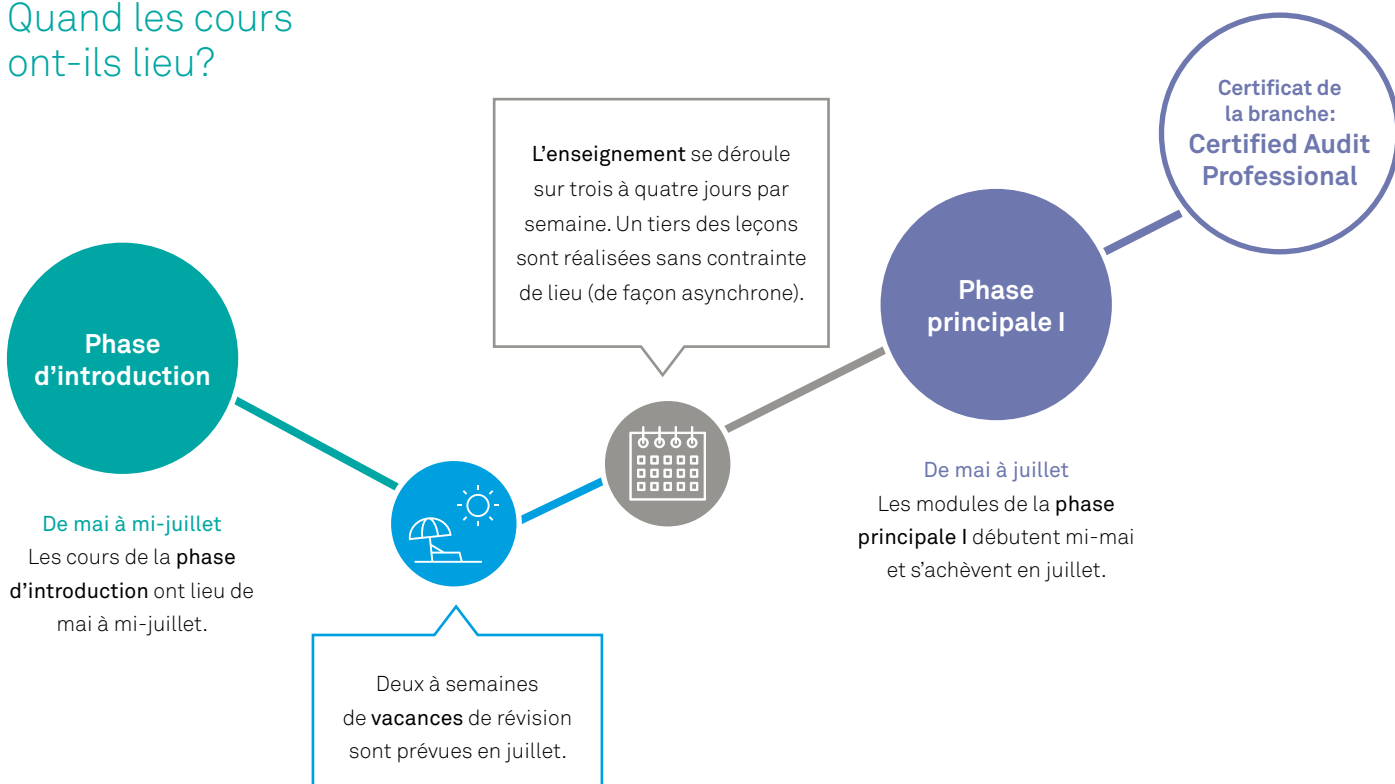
Quand les cours ont-ils lieu?

L’enseignement se déroule sur trois à quatre jours par semaine. Un tiers des leçons sont réalisées sans contrainte de lieu (de façon asynchrone).

Certificat de la branche: Certified Audit Professional

Phase d’introduction

De mai à mi-juillet
Les cours de la phase d’introduction ont lieu de mai à mi-juillet.

Deux à semaines de vacances de révision sont prévues en juillet.

Phase principale I

De mai à juillet
Les modules de la phase principale I débutent mi-mai et s’achèvent en juillet.